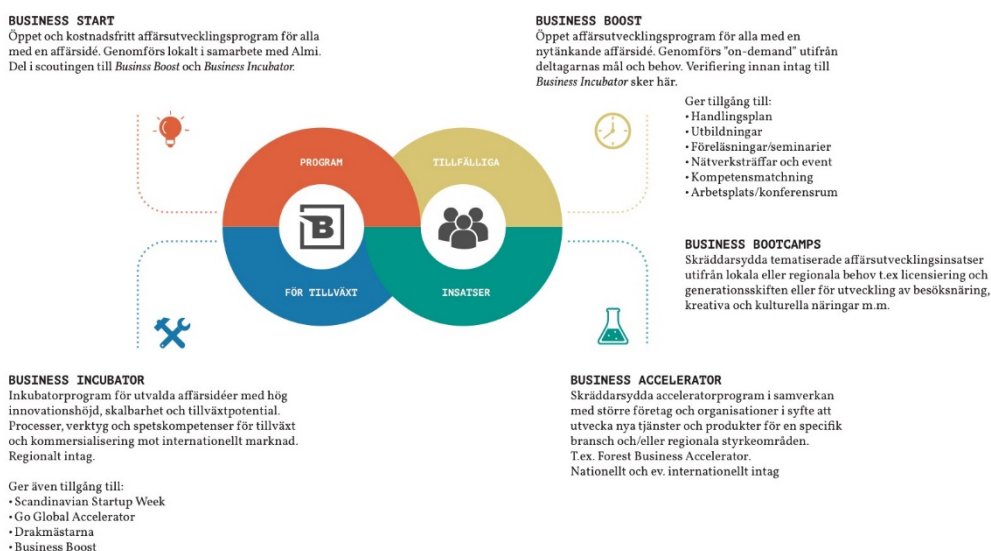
BUSINESS START
Öppet och kostnadsfritt affärsutvecklingsprogram för alla med en affärsidé. Genomförs lokalt i samarbete med Almi. Del i scoutingen till *Businss Boost* och *Business Incubator*.

BUSINESS BOOST
Öppet affärsutvecklingsprogram för alla med en nytänkande affärsidé. Genomförs "on-demand" utifrån deltagarnas mål och behov. Verifiering innan intag till *Business Incubator* sker här.

Ger tillgång till:
• Handlingsplan
• Utbildningar
• Föreläsningar/seminarier
• Nätverksträffar och event
• Kompetensmatchning
• Arbetsplats/konferensrum

PROGRAM
TILLFÄLLIGA
FÖR TILLVÄXT
INSATSER

BUSINESS BOOTCAMPS
Skräddarsydda tematiserade affärsutvecklingsinsatser utifrån lokala eller regionala behov t.ex licensiering och generationsskiften eller för utveckling av besöksnäring, kreativa och kulturella näringar m.m.

BUSINESS INCUBATOR
Inkubatorprogram för utvalda affärsidéer med hög innovationshöjd, skalbarhet och tillväxtpotential. Processer, verktyg och spetskompetenser för tillväxt och kommersialisering mot internationellt marknad. Regionalt intag.

Ger även tillgång till:
• Scandinavian Startup Week
• Go Global Accelerator
• Drakmästarna
• Business Boost

BUSINESS ACCELERATOR
Skräddarsydda acceleratorprogram i samverkan med större företag och organisationer i syfte att utvecka nya tjänster och produkter för en specifik bransch och/eller regionala styrkeområden.
T.ex. Forest Business Accelerator.
Nationellt och ev. internationellt intag